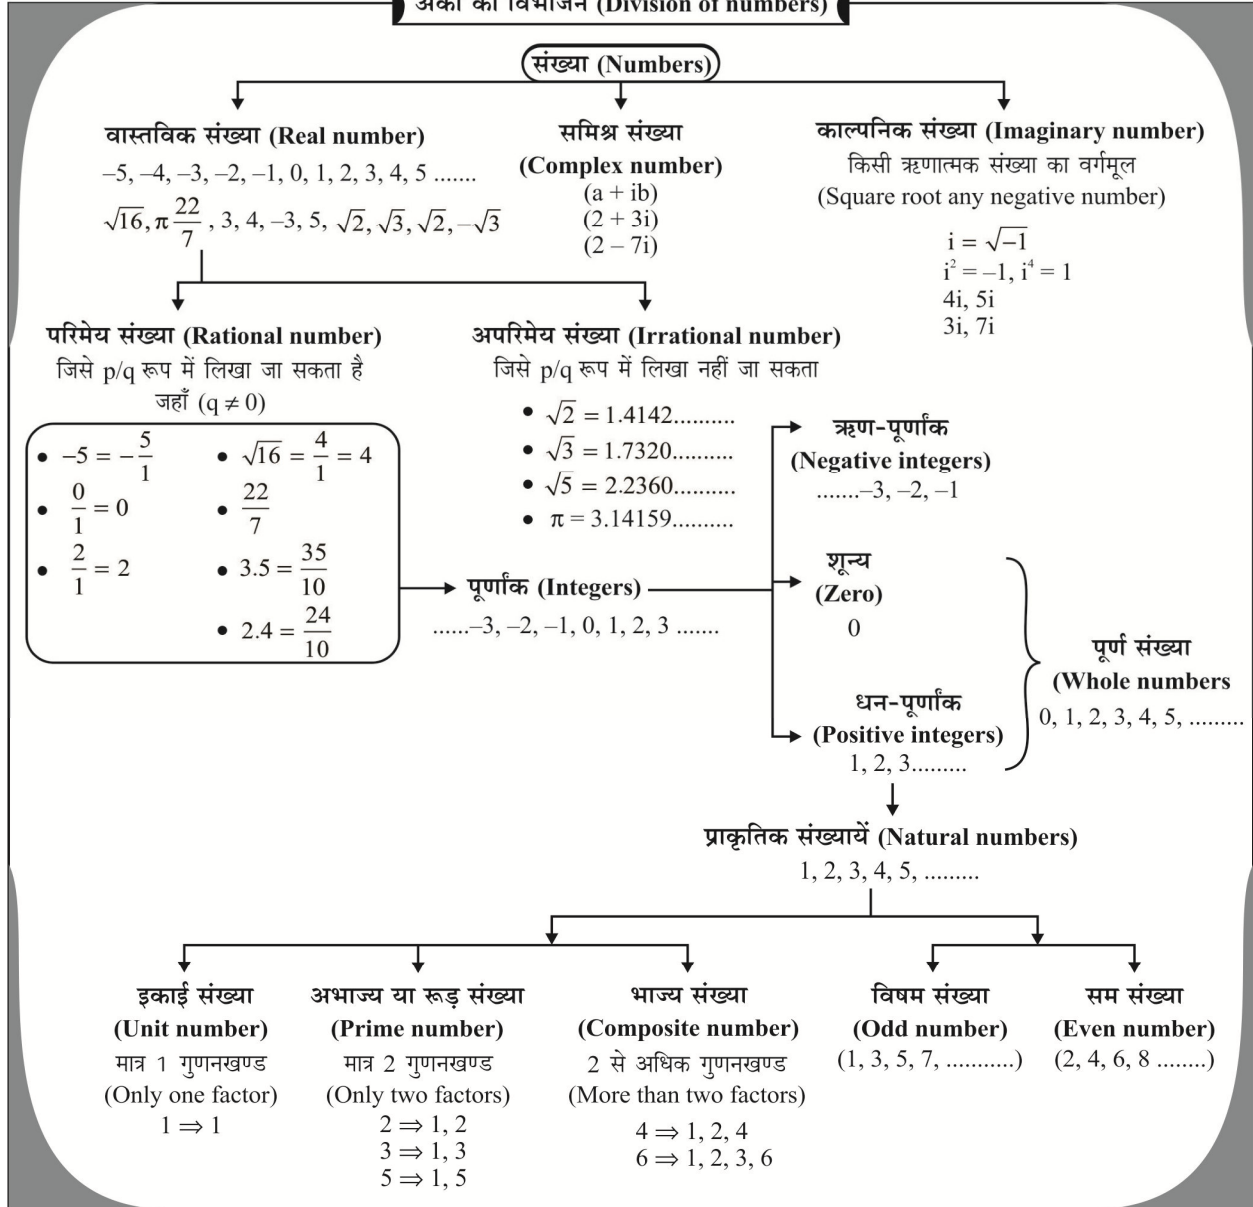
अंकों का विभाजन (Division of numbers)

संख्या (Numbers)

वास्तविक संख्या (Real number)
–5, –4, –3, –2, –1, 0, 1, 2, 3, 4, 5 .......
$\sqrt{16}, \pi \frac{22}{7}$, 3, 4, –3, 5, $\sqrt{2}, \sqrt{3}, \sqrt{2}, -\sqrt{3}$

समिश्र संख्या
(Complex number)
(a + ib)
(2 + 3i)
(2 – 7i)

काल्पनिक संख्या (Imaginary number)
किसी ऋणात्मक संख्या का वर्गमूल
(Square root any negative number)
$i = \sqrt{-1}$
$i^2 = -1, i^4 = 1$
4i, 5i
3i, 7i

परिमेय संख्या (Rational number)
जिसे p/q रूप में लिखा जा सकता है
जहाँ $(q \neq 0)$

• $-5 = -\frac{5}{1}$
• $\frac{0}{1} = 0$
• $\frac{2}{1} = 2$
• $\sqrt{16} = \frac{4}{1} = 4$
• $\frac{22}{7}$
• $3.5 = \frac{35}{10}$
• $2.4 = \frac{24}{10}$

अपरिमेय संख्या (Irrational number)
जिसे p/q रूप में लिखा नहीं जा सकता
• $\sqrt{2} = 1.4142$..........
• $\sqrt{3} = 1.7320$..........
• $\sqrt{5} = 2.2360$..........
• $\pi = 3.14159$..........

पूर्णांक (Integers)
......–3, –2, –1, 0, 1, 2, 3 ......

ऋण-पूर्णांक
(Negative integers)
.......–3, –2, –1

शून्य
(Zero)
0

धन-पूर्णांक
(Positive integers)
1, 2, 3.........

पूर्ण संख्या
(Whole numbers
0, 1, 2, 3, 4, 5, .........

प्राकृतिक संख्यायें (Natural numbers)
1, 2, 3, 4, 5, .........

इकाई संख्या
(Unit number)
मात्र 1 गुणनखण्ड
(Only one factor)
$1 \Rightarrow 1$

अभाज्य या रूढ़ संख्या
(Prime number)
मात्र 2 गुणनखण्ड
(Only two factors)
$2 \Rightarrow 1, 2$
$3 \Rightarrow 1, 3$
$5 \Rightarrow 1, 5$

भाज्य संख्या
(Composite number)
2 से अधिक गुणनखण्ड
(More than two factors)
$4 \Rightarrow 1, 2, 4$
$6 \Rightarrow 1, 2, 3, 6$

विषम संख्या
(Odd number)
(1, 3, 5, 7, ...........)

सम संख्या
(Even number)
(2, 4, 6, 8 ........)